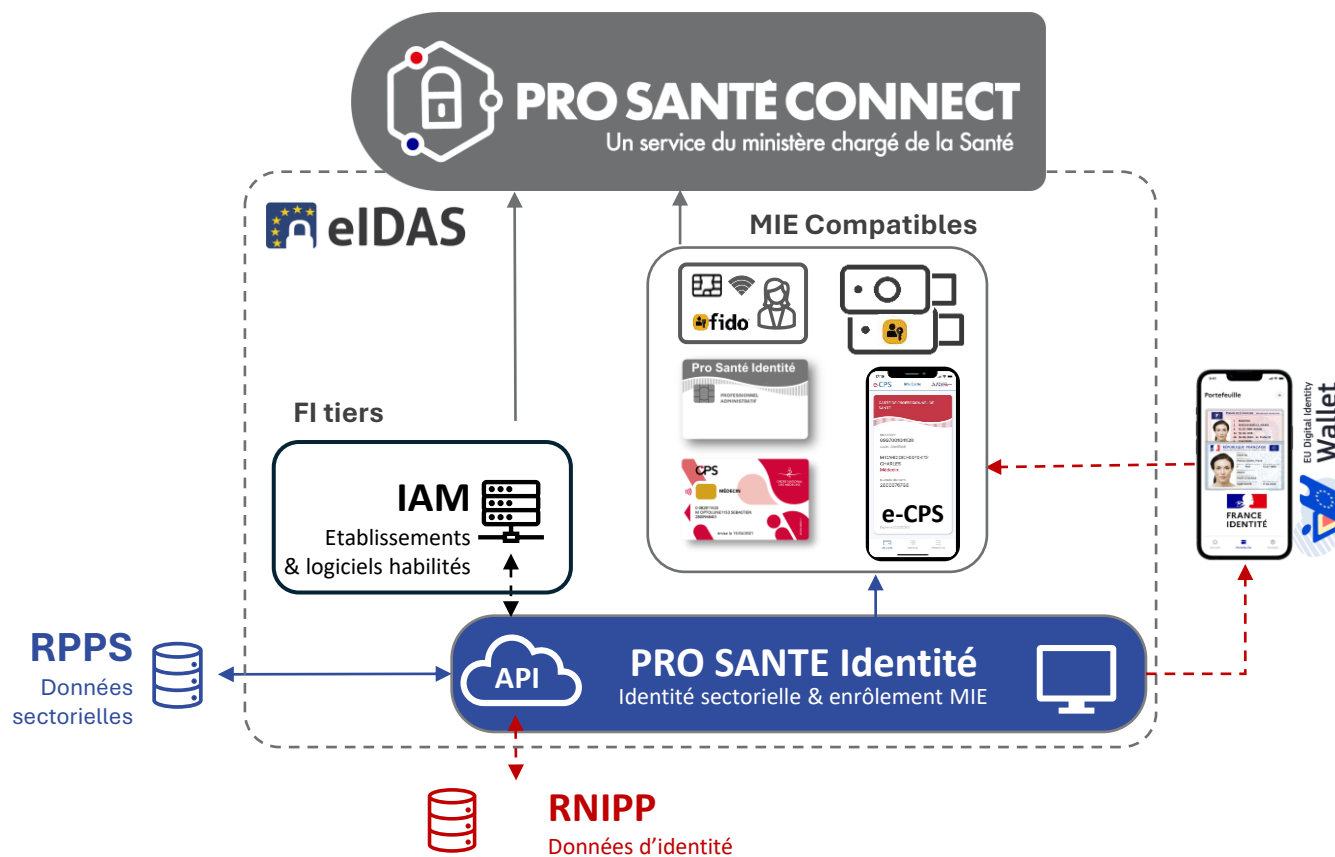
PRO SANTÉ CONNECT
Un service du ministère chargé de la Santé

eIDAS

MIE Compatibles

fido

Pro Santé Identité

PROFESSIONNEL ADMINISTRATIF

CPS

MÉDECIN

e-CPS

FI tiers

IAM

Etablissements & logiciels habilités

Portefeuille

FRANCE IDENTITÉ

EU Digital Identity Wallet

RPPS
Données sectorielles

API

PRO SANTE Identité
Identité sectorielle & enrôlement MIE

RNIPP
Données d'identité